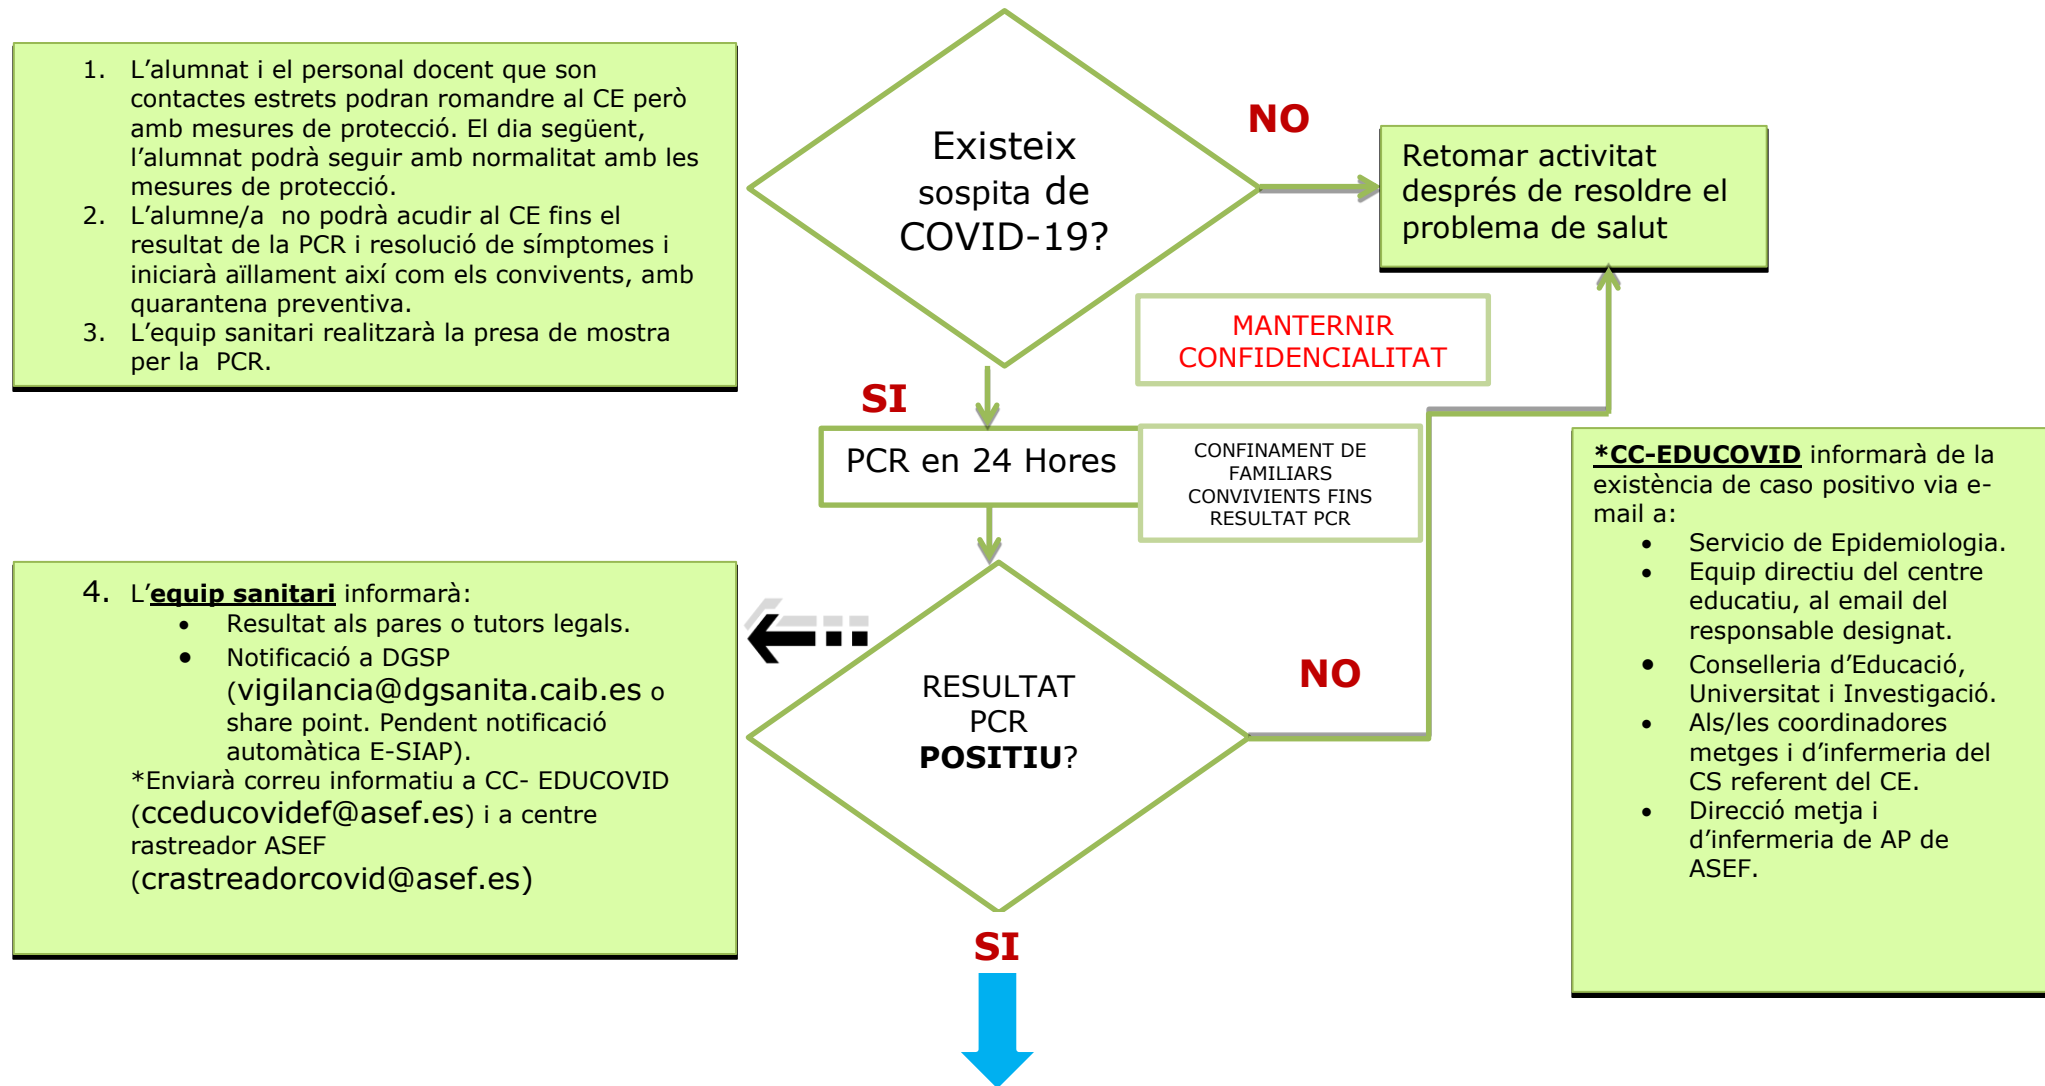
1. L'alumnat i el personal docent que son contactes estrets podran romandre al CE però amb mesures de protecció. El dia següent, l'alumnat podrà seguir amb normalitat amb les mesures de protecció.
2. L'alumne/a no podrà acudir al CE fins el resultat de la PCR i resolució de símptomes i iniciarà aïllament així com els convivents, amb quarantena preventiva.
3. L'equip sanitari realitzarà la presa de mostra per la PCR.

Existeix sospita de COVID-19?

NO

Retomar activitat després de resoldre el problema de salut

MANTERNIR CONFIDENCIALITAT

SI

PCR en 24 Hores

CONFINAMENT DE FAMILIARS CONVIVIENTS FINS RESULTAT PCR

*CC-EDUCOVID informarà de la existència de caso positivo via e-mail a:
- Servicio de Epidemiologia.
- Equip directiu del centre educatiu, al email del responsable designat.
- Conselleria d'Educació, Universitat i Investigació.
- Als/les coordinadores metges i d'infermeria del CS referent del CE.
- Direcció metja i d'infermeria de AP de ASEF.

4. L'equip sanitari informarà:
- Resultat als pares o tutors legals.
- Notificació a DGSP (vigilancia@dgsanita.caib.es o share point. Pendent notificació automàtica E-SIAP).

*Enviarà correu informatiu a CC- EDUCOVID (cceducovidef@asef.es) i a centre rastreador ASEF (crastreadorcovid@asef.es)

RESULTAT PCR POSITIU?

NO

SI